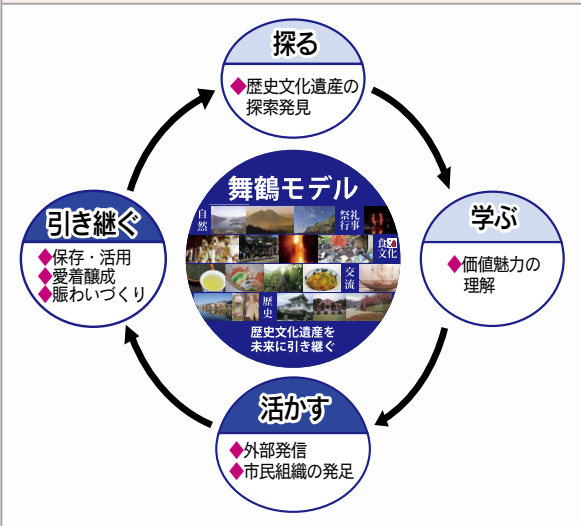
探る

◆歴史文化遺産の探索発見

学ぶ

◆価値魅力の理解

活かす

◆外部発信
◆市民組織の発足

引き継ぐ

◆保存・活用
◆愛着醸成
◆賑わいづくり

舞鶴モデル

自然

祭礼行事

食文化

交流

歴史

歴史文化遺産を未来に引き継ぐ